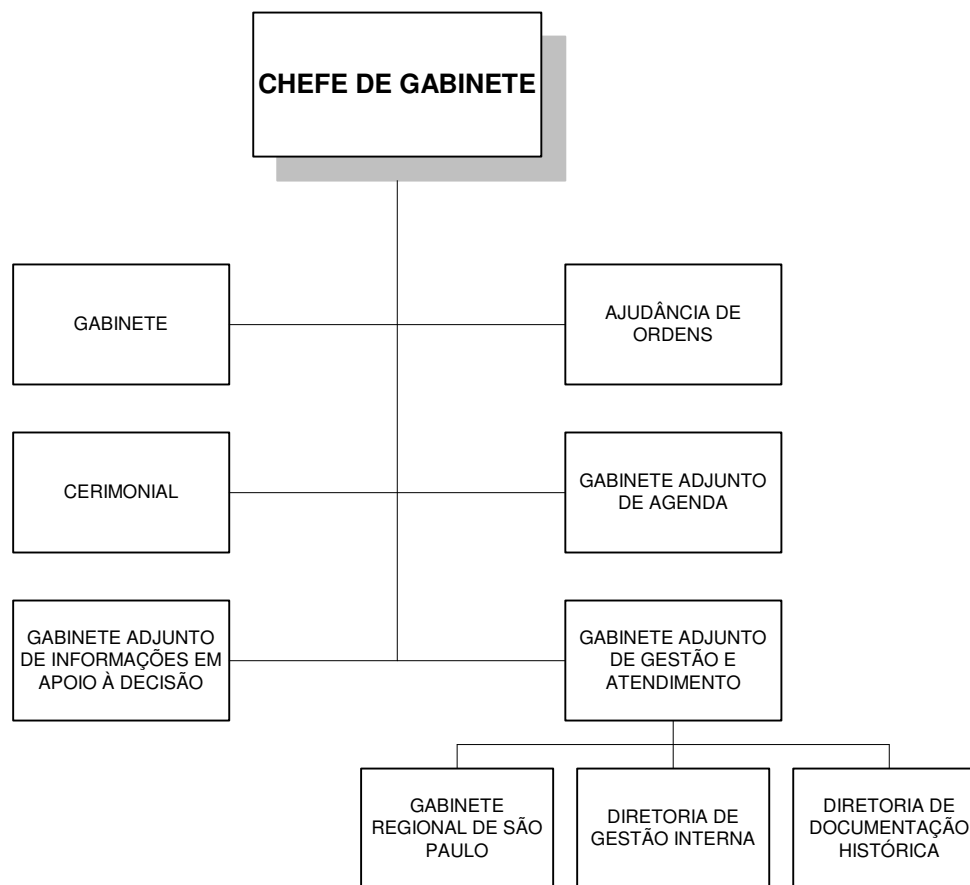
CHEFE DE GABINETE

GABINETE

AJUDÂNCIA DE ORDENS

CERIMONIAL

GABINETE ADJUNTO DE AGENDA

GABINETE ADJUNTO DE INFORMAÇÕES EM APOIO À DECISÃO

GABINETE ADJUNTO DE GESTÃO E ATENDIMENTO

GABINETE REGIONAL DE SÃO PAULO

DIRETORIA DE GESTÃO INTERNA

DIRETORIA DE DOCUMENTAÇÃO HISTÓRICA